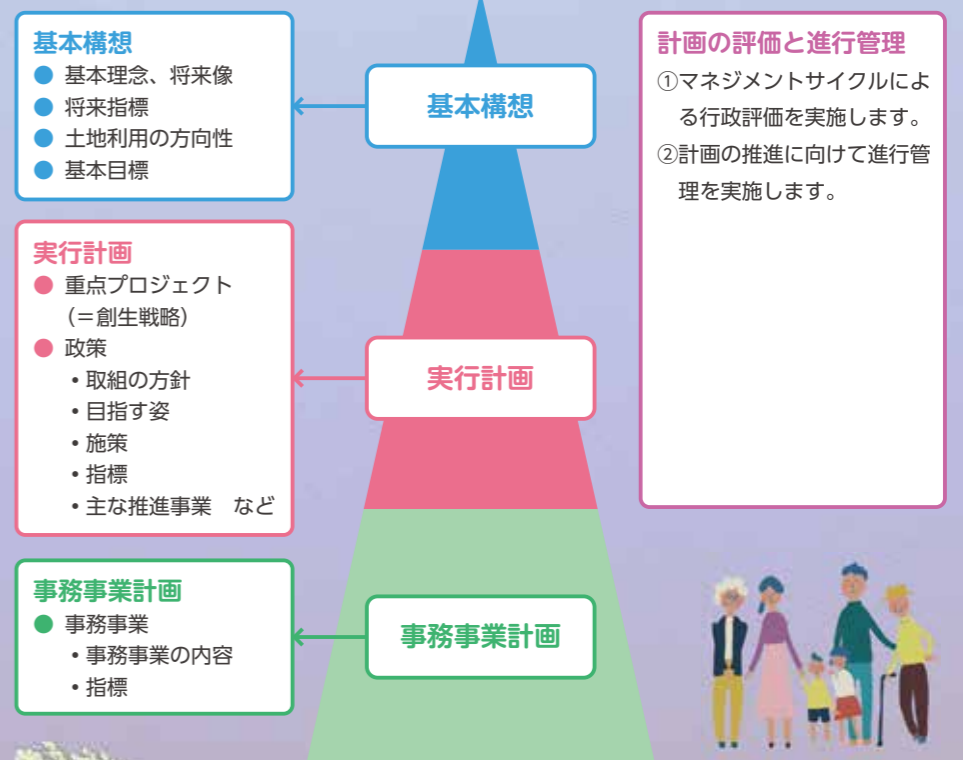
基本構想
● 基本理念、将来像
● 将来指標
● 土地利用の方向性
● 基本目標

基本構想

計画の評価と進行管理
①マネジメントサイクルによる行政評価を実施します。
②計画の推進に向けて進行管理を実施します。

実行計画
● 重点プロジェクト（＝創生戦略）
● 政策
・取組の方針
・目指す姿
・施策
・指標
・主な推進事業　など

実行計画

事務事業計画
● 事務事業
・事務事業の内容
・指標

事務事業計画